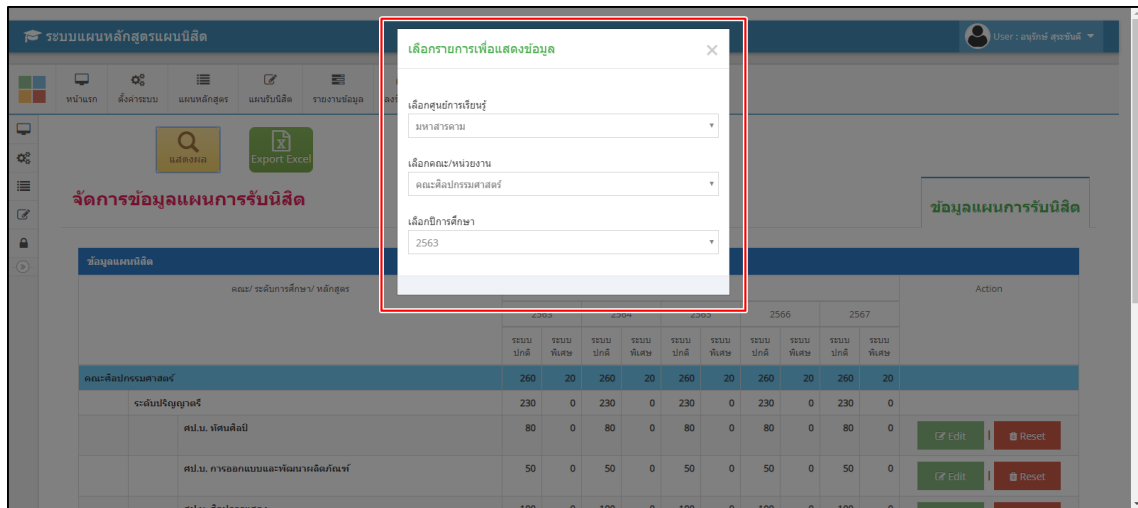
ระบบแผนหลักสูตรแผนนิสิต

User : อนุรักษ์ สุระขันดี

หน้าแรก ตั้งค่าระบบ แผนหลักสูตร แผนรับนิสิต รายงานข้อมูล

แสดงผล Export Excel

จัดการข้อมูลแผนการรับนิสิต

ข้อมูลแผนการรับนิสิต

เลือกรายการเพื่อแสดงข้อมูล

×

เลือกศูนย์การเรียนรู้
มหาสารคาม

เลือกคณะ/หน่วยงาน
คณะศิลปกรรมศาสตร์

เลือกปีการศึกษา
2563

ข้อมูลแผนนิสิต

| คณะ/ ระดับการศึกษา/ หลักสูตร | 2563 | | 2564 | | 2565 | | 2566 | | 2567 | | Action |
|---|---|---|---|---|---|---|---|---|---|---|---|
| | ระบบปกติ | ระบบพิเศษ | ระบบปกติ | ระบบพิเศษ | ระบบปกติ | ระบบพิเศษ | ระบบปกติ | ระบบพิเศษ | ระบบปกติ | ระบบพิเศษ | |
| คณะศิลปกรรมศาสตร์ | 260 | 20 | 260 | 20 | 260 | 20 | 260 | 20 | 260 | 20 | |
| ระดับปริญญาตรี | 230 | 0 | 230 | 0 | 230 | 0 | 230 | 0 | 230 | 0 | |
| ศป.บ. ทัศนศิลป์ | 80 | 0 | 80 | 0 | 80 | 0 | 80 | 0 | 80 | 0 | Edit \| Reset |
| ศป.บ. การออกแบบและพัฒนาผลิตภัณฑ์ | 50 | 0 | 50 | 0 | 50 | 0 | 50 | 0 | 50 | 0 | Edit \| Reset |